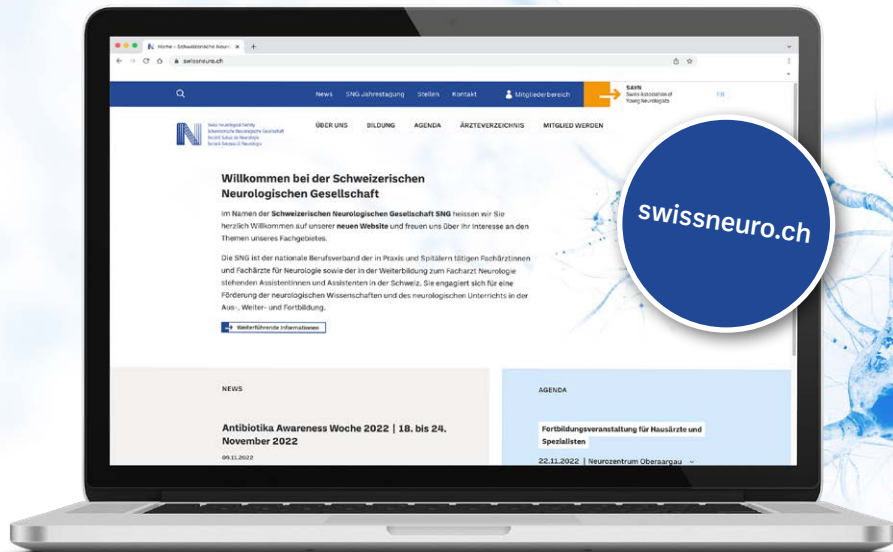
Home - Schweizerische Neurol ×

swissneuro.ch

News SNG Jahrestagung Stellen Kontakt Mitgliederbereich

SAYN
Swiss Association of Young Neurologists

FR

Swiss Neurological Society
Schweizerische Neurologische Gesellschaft
Société Suisse de Neurologie
Società Svizzera di Neurologia

ÜBER UNS BILDUNG AGENDA ÄRZTEVERZEICHNIS MITGLIED WERDEN

Willkommen bei der Schweizerischen Neurologischen Gesellschaft

Im Namen der Schweizerischen Neurologischen Gesellschaft SNG heissen wir Sie herzlich Willkommen auf unserer neuen Website und freuen uns über Ihr Interesse an den Themen unseres Fachgebietes.

Die SNG ist der nationale Berufsverband der in Praxis und Spitälern tätigen Fachärztinnen und Fachärzte für Neurologie sowie der in der Weiterbildung zum Facharzt Neurologie stehenden Assistentinnen und Assistenten in der Schweiz. Sie engagiert sich für eine Förderung der neurologischen Wissenschaften und des neurologischen Unterrichts in der Aus-, Weiter- und Fortbildung.

Weiterführende Informationen

swissneuro.ch

NEWS

Antibiotika Awareness Woche 2022 | 18. bis 24. November 2022

09.11.2022

AGENDA

Fortbildungsveranstaltung für Hausärzte und Spezialisten

22.11.2022 | Neurozentrum Oberaargau